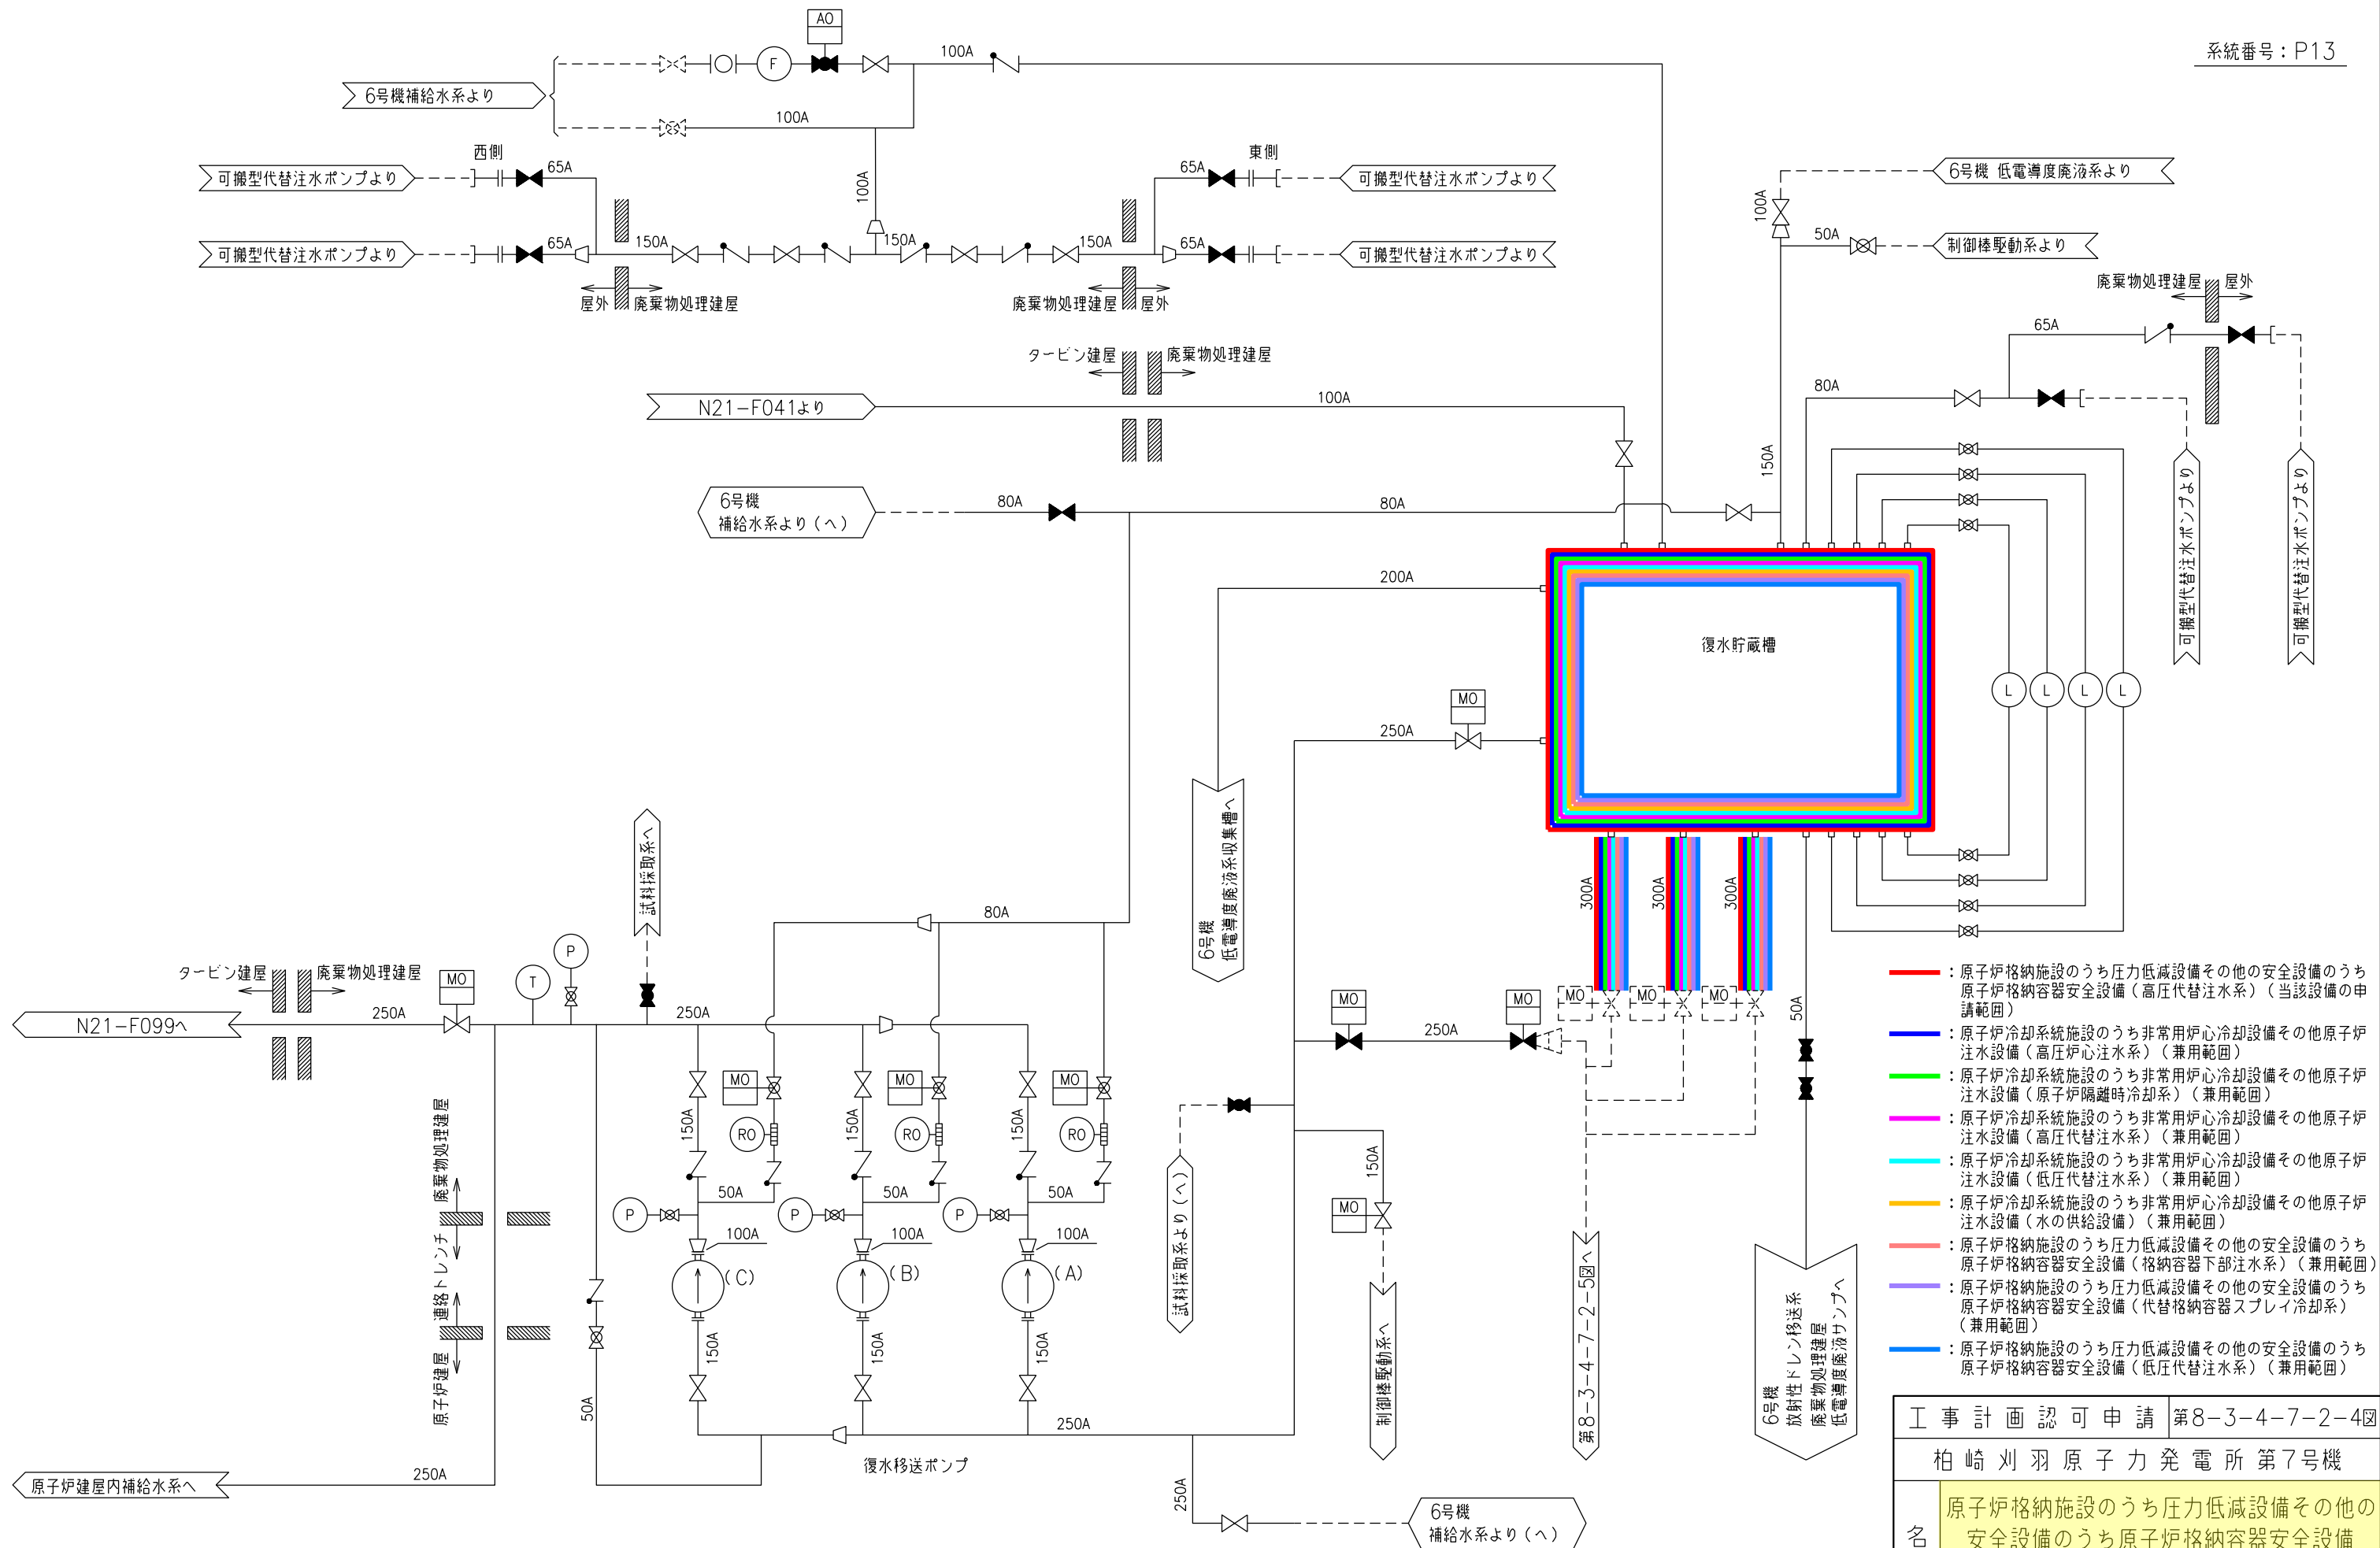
系統番号：P13

6号機補給水系より
AO
F
100A
100A
100A
西側
65A
可搬型代替注水ポンプより
可搬型代替注水ポンプより
65A
150A
150A
150A
東側
65A
65A
可搬型代替注水ポンプより
可搬型代替注水ポンプより
屋外
廃棄物処理建屋
廃棄物処理建屋
屋外
6号機 低電導度廃液系より
100A
50A
制御棒駆動系より
廃棄物処理建屋
屋外
65A
タービン建屋
廃棄物処理建屋
N21-F041より
100A
80A
150A
6号機
補給水系より（へ）
80A
80A
200A
復水貯蔵槽
可搬型代替注水ポンプより
可搬型代替注水ポンプより
L
L
L
L
MO
250A
6号機
低電導度廃液系収集槽へ
試料採取系へ
80A
300A
300A
300A
タービン建屋
廃棄物処理建屋
MO
T
P
N21-F099へ
250A
250A
MO
MO
MO
MO
MO
MO
250A
50A
RO
RO
RO
150A
150A
150A
50A
50A
50A
P
P
P
100A
100A
100A
(C)
(B)
(A)
150A
150A
150A
廃棄物処理建屋
連絡トレンチ
原子炉建屋
50A
試料採取系より（へ）
150A
MO
制御棒駆動系へ
第8-3-4-7-2-5図へ
6号機
放射性ドレン移送系
廃棄物処理建屋
低電導度廃液サンプへ
250A
原子炉建屋内補給水系へ
250A
復水移送ポンプ
250A
6号機
補給水系より（へ）

：原子炉格納施設のうち圧力低減設備その他の安全設備のうち原子炉格納容器安全設備（高圧代替注水系）（当該設備の申請範囲）
：原子炉冷却系統施設のうち非常用炉心冷却設備その他原子炉注水設備（高圧炉心注水系）（兼用範囲）
：原子炉冷却系統施設のうち非常用炉心冷却設備その他原子炉注水設備（原子炉隔離時冷却系）（兼用範囲）
：原子炉冷却系統施設のうち非常用炉心冷却設備その他原子炉注水設備（高圧代替注水系）（兼用範囲）
：原子炉冷却系統施設のうち非常用炉心冷却設備その他原子炉注水設備（低圧代替注水系）（兼用範囲）
：原子炉冷却系統施設のうち非常用炉心冷却設備その他原子炉注水設備（水の供給設備）（兼用範囲）
：原子炉格納施設のうち圧力低減設備その他の安全設備のうち原子炉格納容器安全設備（格納容器下部注水系）（兼用範囲）
：原子炉格納施設のうち圧力低減設備その他の安全設備のうち原子炉格納容器安全設備（代替格納容器スプレイ冷却系）（兼用範囲）
：原子炉格納施設のうち圧力低減設備その他の安全設備のうち原子炉格納容器安全設備（低圧代替注水系）（兼用範囲）

| 工事計画認可申請 | 第8-3-4-7-2-4図 |
|---|---|
| 柏崎刈羽原子力発電所第7号機 | |
| 名 | 原子炉格納施設のうち圧力低減設備その他の安全設備のうち原子炉格納容器安全設備 |